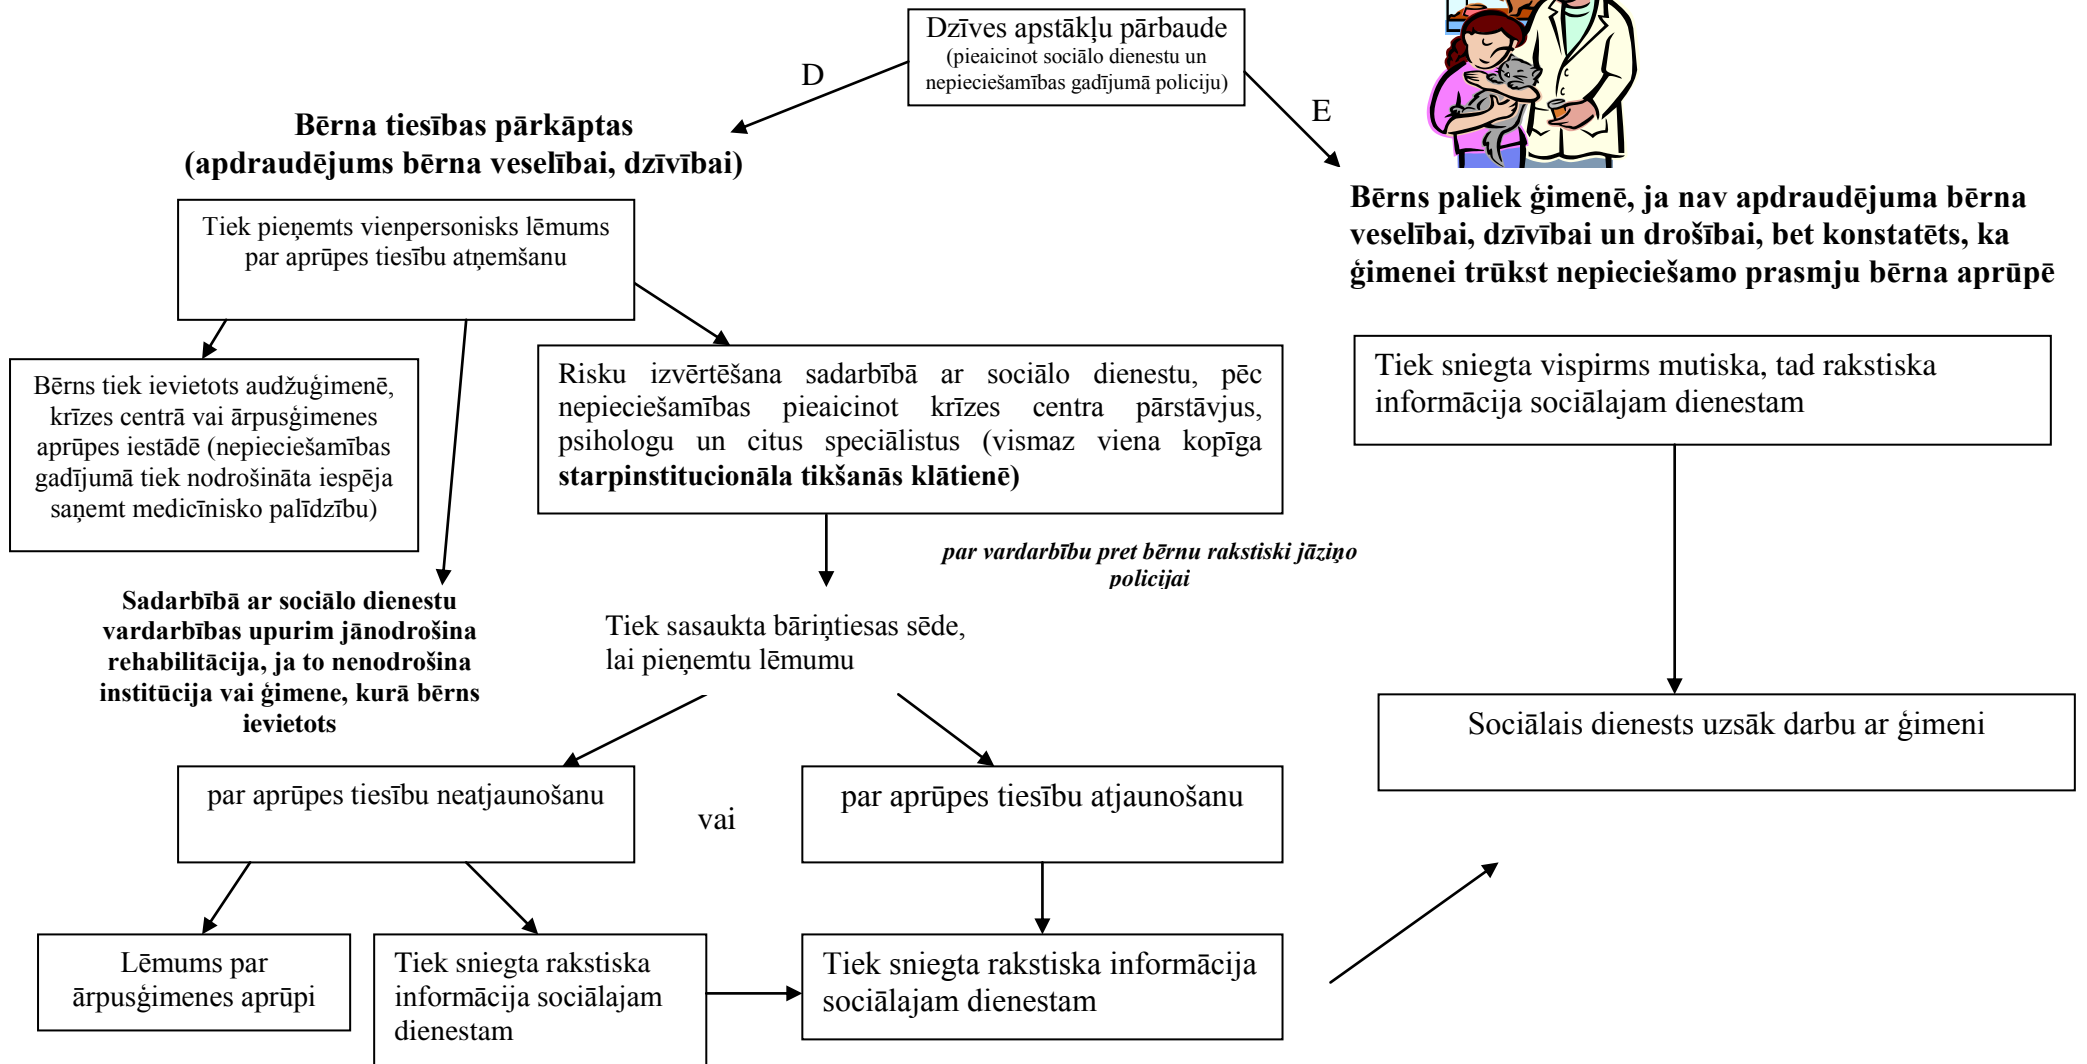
Dzīves apstākļu pārbaude
(pieaicinot sociālo dienestu un nepieciešamības gadījumā policiju)

D

E

Bērna tiesības pārkāptas
(apdraudējums bērna veselībai, dzīvībai)

Bērns paliek ģimenē, ja nav apdraudējuma bērna veselībai, dzīvībai un drošībai, bet konstatēts, ka ģimenei trūkst nepieciešamo prasmju bērna aprūpē

Tiek pieņemts vienpersonisks lēmums par aprūpes tiesību atņemšanu

Bērns tiek ievietots audžuģimenē, krīzes centrā vai ārpusģimenes aprūpes iestādē (nepieciešamības gadījumā tiek nodrošināta iespēja saņemt medicīnisko palīdzību)

Risku izvērtēšana sadarbībā ar sociālo dienestu, pēc nepieciešamības pieaicinot krīzes centra pārstāvjus, psihologu un citus speciālistus (vismaz viena kopīga **starpinstitucionāla tikšanās klātienē)**

Tiek sniegta vispirms mutiska, tad rakstiska informācija sociālajam dienestam

par vardarbību pret bērnu rakstiski jāziņo policijai

Sadarbībā ar sociālo dienestu vardarbības upurim jānodrošina rehabilitācija, ja to nenodrošina institūcija vai ģimene, kurā bērns ievietots

Tiek sasaukta bāriņtiesas sēde, lai pieņemtu lēmumu

Sociālais dienests uzsāk darbu ar ģimeni

par aprūpes tiesību neatjaunošanu

vai

par aprūpes tiesību atjaunošanu

Lēmums par ārpusģimenes aprūpi

Tiek sniegta rakstiska informācija sociālajam dienestam

Tiek sniegta rakstiska informācija sociālajam dienestam